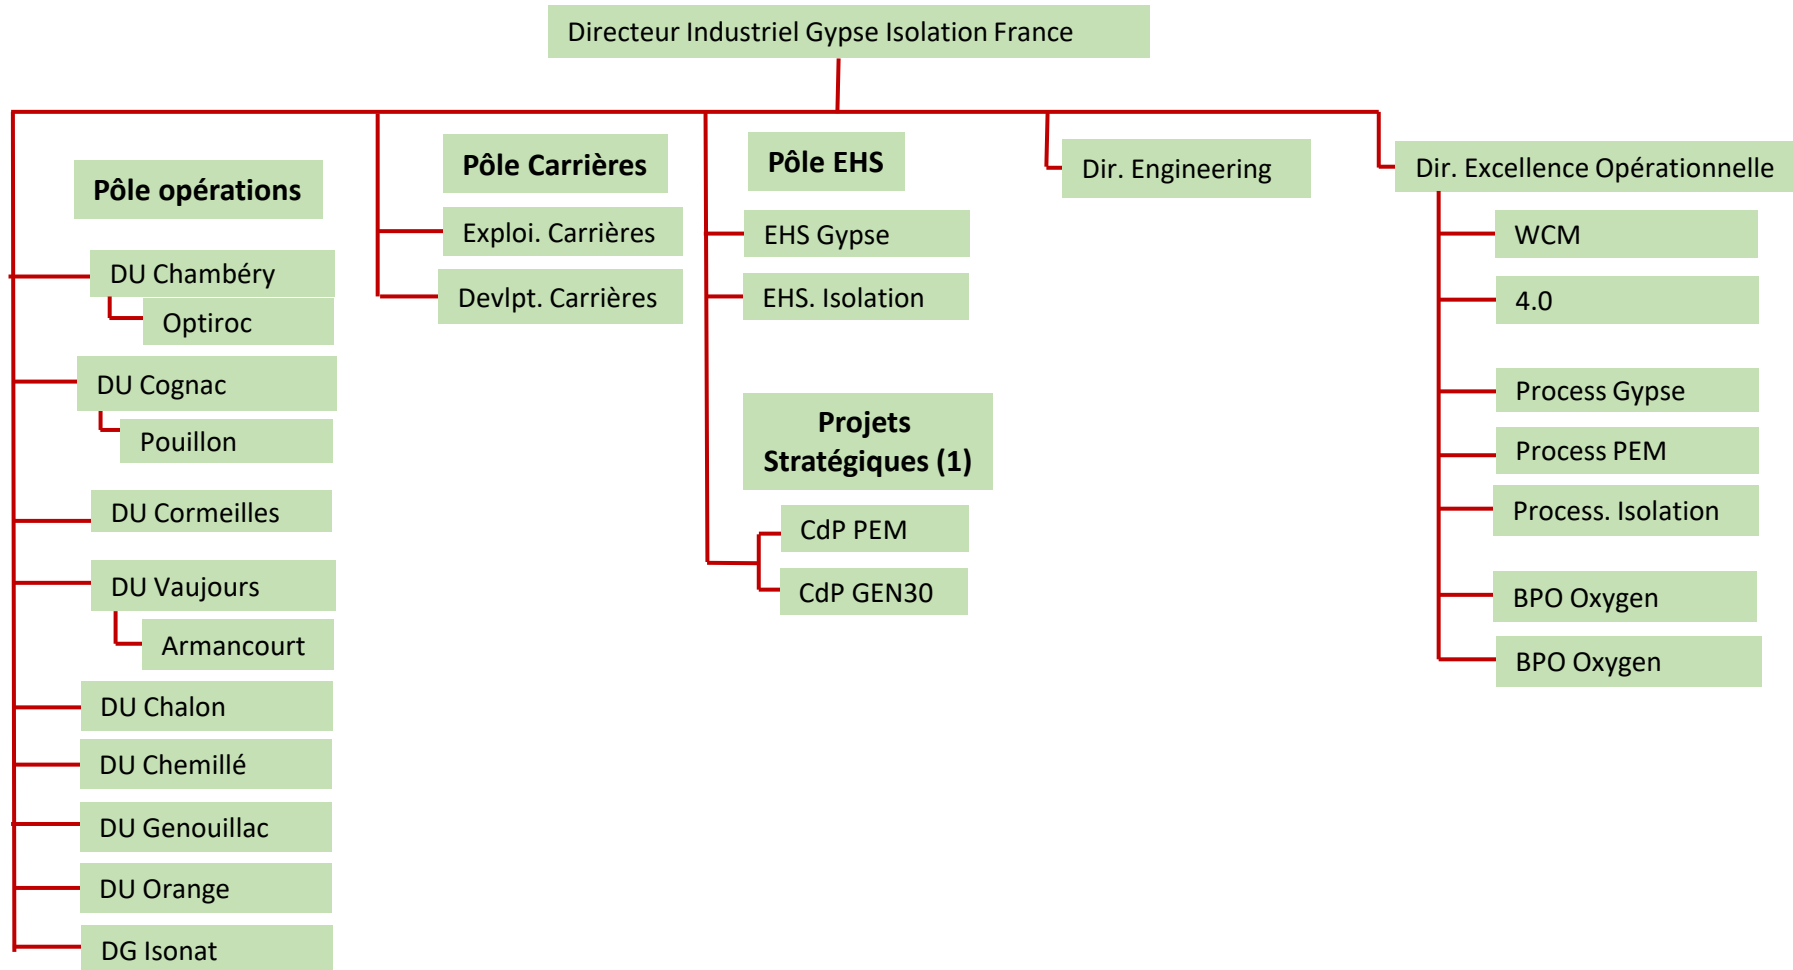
Directeur Industriel Gypse Isolation France

Pôle opérations

DU Chambéry

Optiroc

DU Cognac

Pouillon

DU Cormeilles

DU Vaujours

Armancourt

DU Chalon

DU Chemillé

DU Genouillac

DU Orange

DG Isonat

Pôle Carrières

Exploi. Carrières

Devlpt. Carrières

Pôle EHS

EHS Gypse

EHS. Isolation

Projets Stratégiques (1)

CdP PEM

CdP GEN30

Dir. Engineering

Dir. Excellence Opérationnelle

WCM

4.0

Process Gypse

Process PEM

Process. Isolation

BPO Oxygen

BPO Oxygen